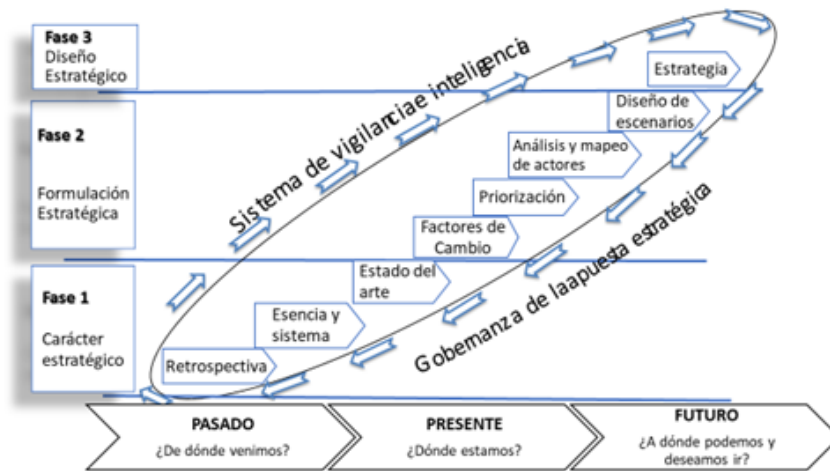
Fase 3
Diseño Estratégico

Fase 2

Formulación Estratégica

Fase 1

Carácter estratégico

Sistema de vigilanciae inteligencia

Estrategia

Diseño de escenarios

Análisis y mapeo de actores

Priorización

Factores de Cambio

Estado del arte

Esencia y sistema

Retrospectiva

Gobemanza de laapuesta estratégica

PASADO
¿De dónde venimos?

PRESENTE
¿Dónde estamos?

FUTURO
¿A dónde podemos y deseamos ir?